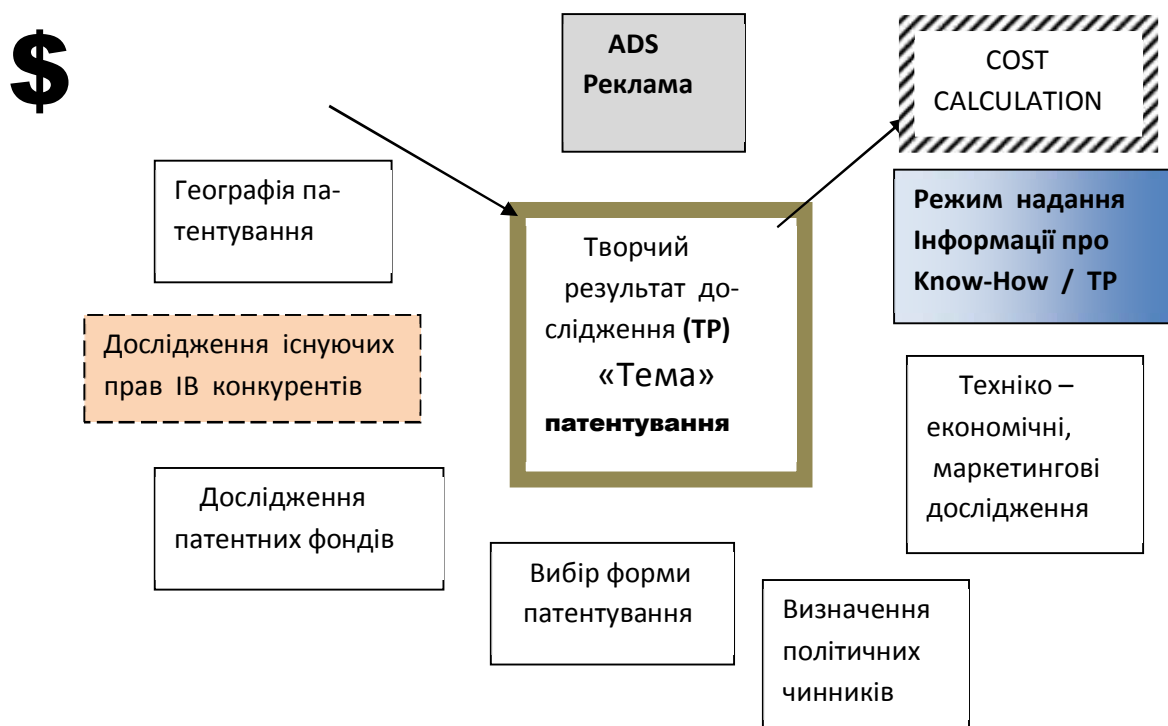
$

ADS
Реклама

COST CALCULATION

Географія патентування

Режим надання Інформації про Know-How / TP

Творчий результат дослідження (TP) «Тема» патентування

Дослідження існуючих прав ІВ конкурентів

Техніко – економічні, маркетингові дослідження

Дослідження патентних фондів

Вибір форми патентування

Визначення політичних чинників